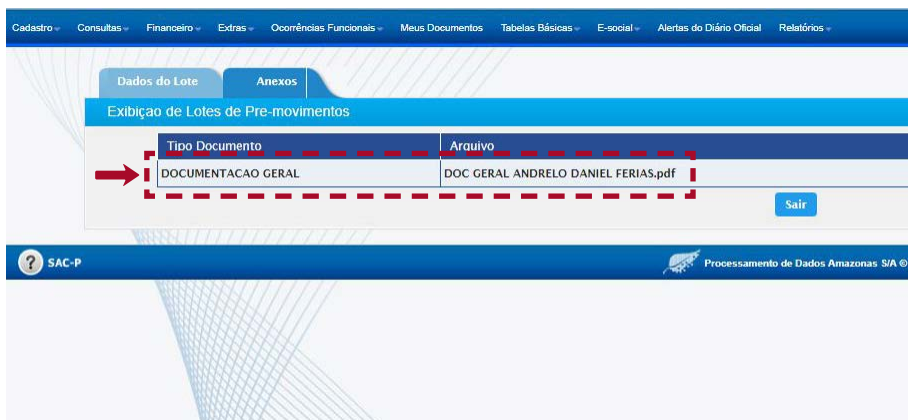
Cadastro Consultas Financeiro Extras Ocorrências Funcionais Meus Documentos Tabelas Básicas E-social Alertas do Diário Oficial Relatórios

Dados do Lote Anexos

Exibiçao de Lotes de Pre-movimentos

| Tipo Documento | Arquivo |
|---|---|
| DOCUMENTACAO GERAL | DOC GERAL ANDRELO DANIEL FERIAS.pdf |

Sair

SAC-P

Processamento de Dados Amazonas S/A ©